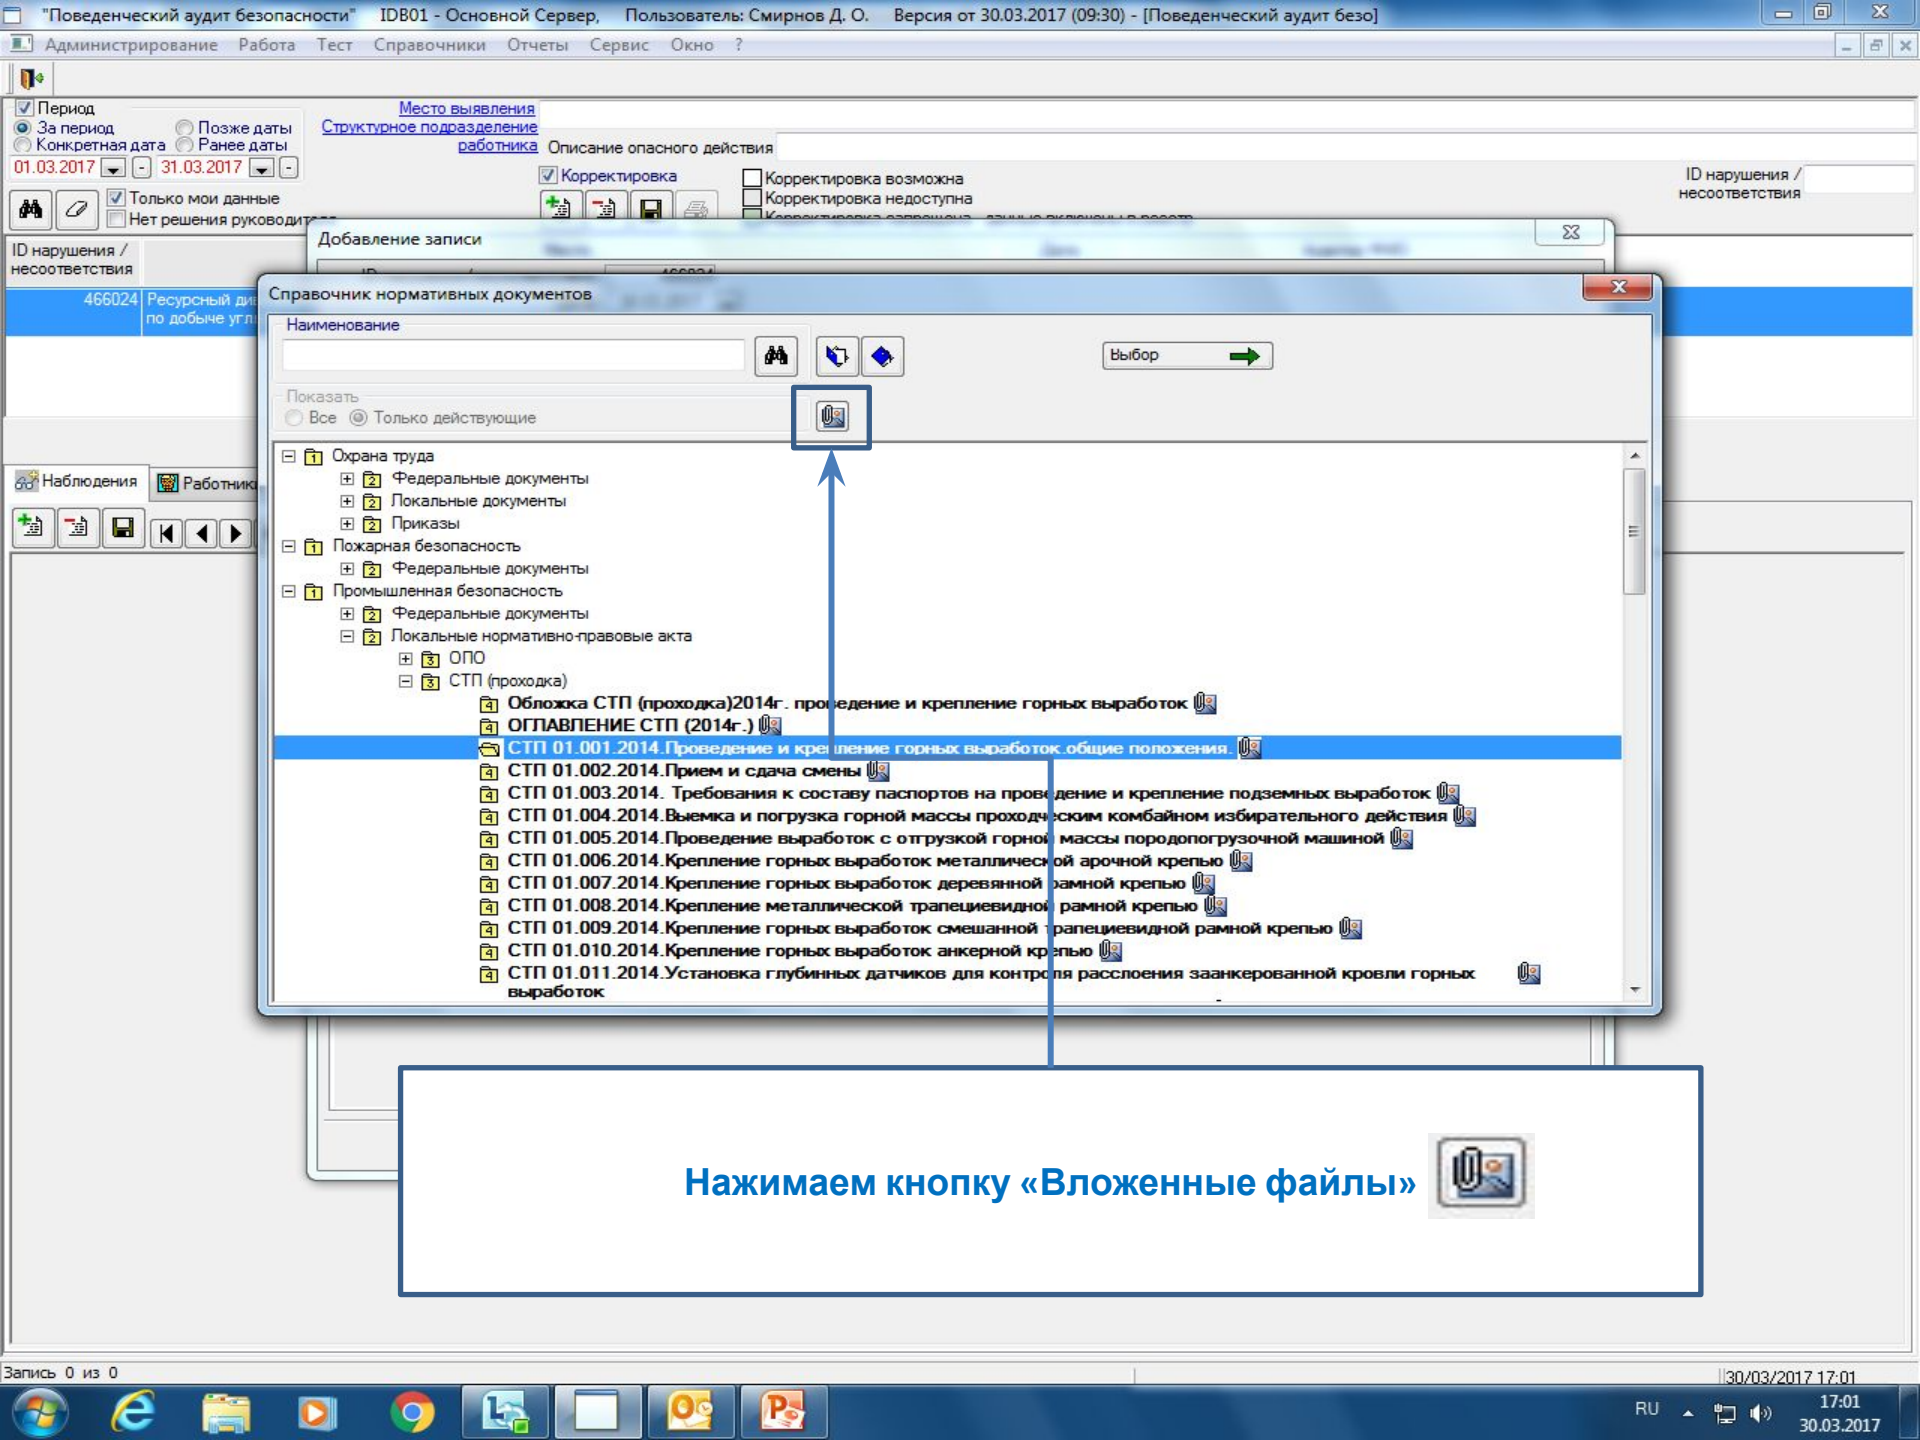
"Поведенческий аудит безопасности" IDB01 - Основной Сервер, Пользователь: Смирнов Д. О. Версия от 30.03.2017 (09:30) - [Поведенческий аудит безо]

Администрирование Работа Тест Справочники Отчеты Сервис Окно ?

Период
За период
Конкретная дата
Позже даты
Ранее даты
01.03.2017 31.03.2017
Место выявления
Структурное подразделение работника
Описание опасного действия
Корректировка
Корректировка возможна
Корректировка недоступна
ID нарушения / несоответствия
Только мои данные
Нет решения руководит

ID нарушения / несоответствия
466024 Ресурсный ди по добыче угл

Добавление записи

Справочник нормативных документов
Наименование
Выбор
Показать
Все Только действующие

Охрана труда
Федеральные документы
Локальные документы
Приказы
Пожарная безопасность
Федеральные документы
Промышленная безопасность
Федеральные документы
Локальные нормативно-правовые акта
ОПО
СТП (проходка)
Обложка СТП (проходка)2014г. про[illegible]едение и крепление горных выработок
ОГЛАВЛЕНИЕ СТП (2014г.)
СТП 01.001.2014.Проведение и кре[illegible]ление горных выработок.общие положения.
СТП 01.002.2014.Прием и сдача смены
СТП 01.003.2014. Требования к составу паспортов на прове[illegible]дение и крепление подземных выработок
СТП 01.004.2014.Выемка и погрузка горной массы проходч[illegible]еским комбайном избирательного действия
СТП 01.005.2014.Проведение выработок с отгрузкой горно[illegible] массы породопогрузочной машиной
СТП 01.006.2014.Крепление горных выработок металличес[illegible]ой арочной крепью
СТП 01.007.2014.Крепление горных выработок деревянной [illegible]рамной крепью
СТП 01.008.2014.Крепление металлической трапециевидно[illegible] рамной крепью
СТП 01.009.2014.Крепление горных выработок смешанной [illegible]трапециевидной рамной крепью
СТП 01.010.2014.Крепление горных выработок анкерной кр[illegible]епью
СТП 01.011.2014.Установка глубинных датчиков для контро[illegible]ля расслоения заанкерованной кровли горных выработок

Наблюдения Работник

Нажимаем кнопку «Вложенные файлы»

Запись 0 из 0
30/03/2017 17:01
RU 17:01 30.03.2017